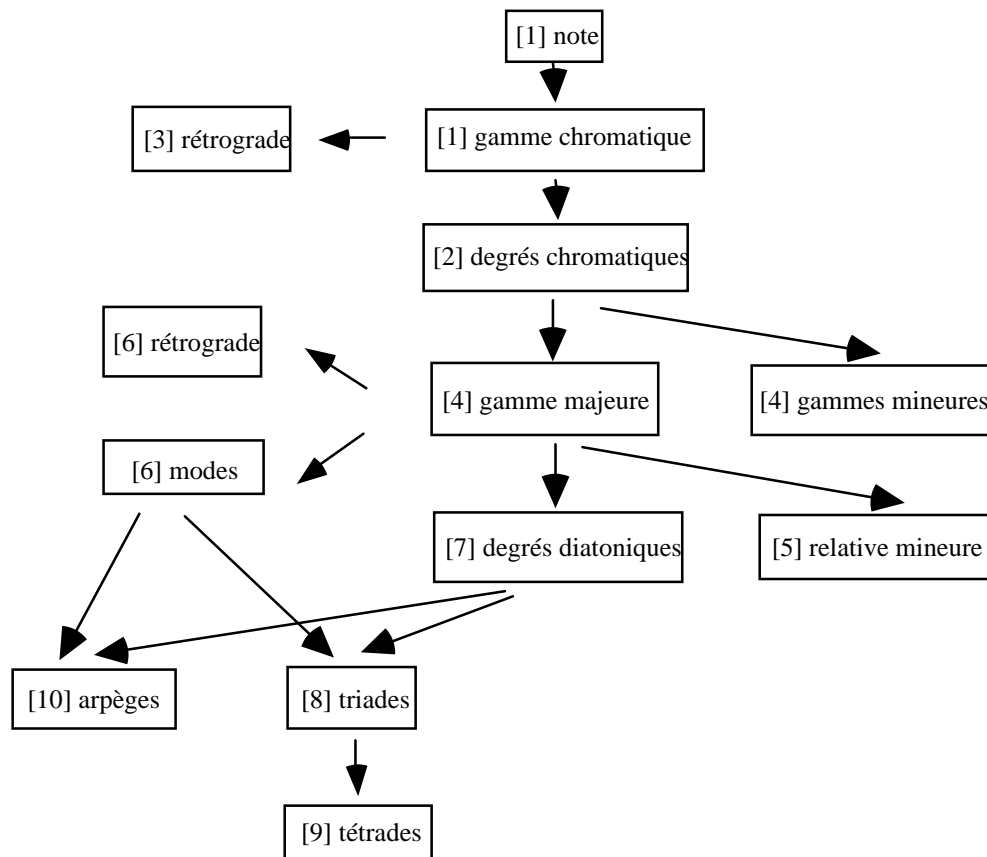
[1] note

[3] rétrograde

[1] gamme chromatique

[2] degrés chromatiques

[6] rétrograde

[4] gamme majeure

[4] gammes mineures

[6] modes

[7] degrés diatoniques

[5] relative mineure

[10] arpèges

[8] triades

[9] tétrades